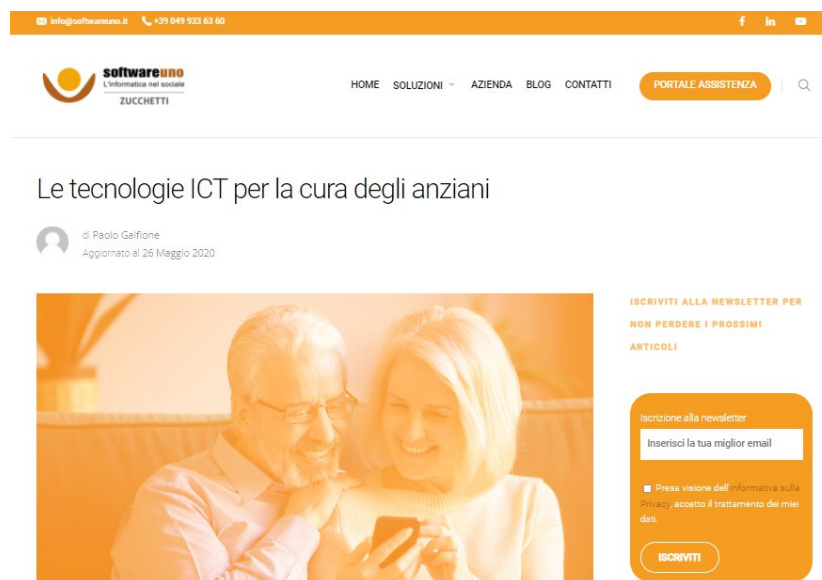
info@softwareuno.it +39 049 933 63 60

softwareuno
L'informatica nel sociale
ZUCCHETTI

HOME SOLUZIONI AZIENDA BLOG CONTATTI PORTALE ASSISTENZA

Le tecnologie ICT per la cura degli anziani

di Paolo Galfione
Aggiornato al 26 Maggio 2020

ISCRIVITI ALLA NEWSLETTER PER NON PERDERE I PROSSIMI ARTICOLI

Iscrizione alla newsletter

Inserisci la tua miglior email

Presa visione dell'informativa sulla Privacy accetto il trattamento dei miei dati.

ISCRIVITI